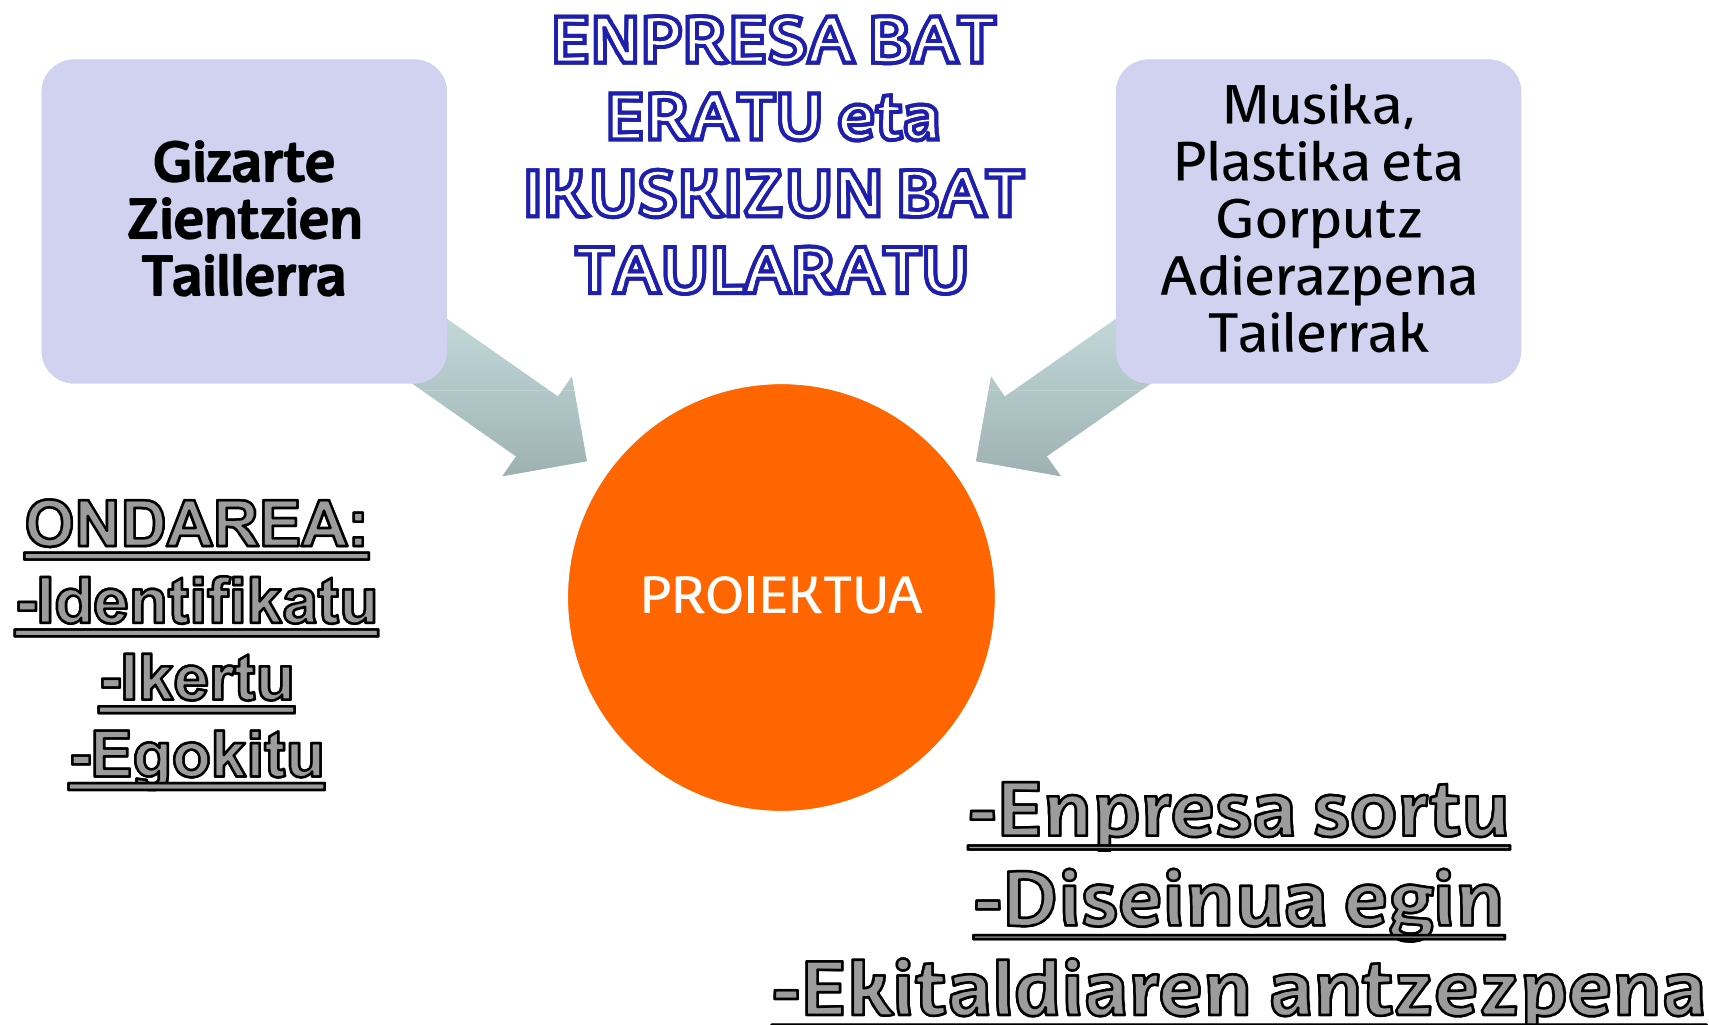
ENPRESA BAT ERATU eta IKUSKIZUN BAT TAULARATU

Gizarte Zientzien Taillerra

Musika, Plastika eta Gorputz Adierazpena Tailerrak

ONDAREA:
-Identifikatu
-Ikertu
-Egokitu

PROIEKTUA

-Enpresa sortu
-Diseinua egin
-Ekitaldiaren antzezpena